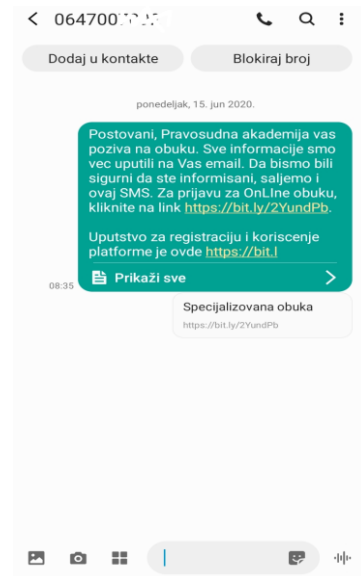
< 064700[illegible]

Dodaj u kontakte

Blokiraj broj

ponedeljak, 15. jun 2020.

Postovani, Pravosudna akademija vas poziva na obuku. Sve informacije smo vec uputili na Vas email. Da bismo bili sigurni da ste informisani, saljemo i ovaj SMS. Za prijavu za OnLIne obuku, kliknite na link https://bit.ly/2YundPb.

Uputstvo za registraciju i koriscenje platforme je ovde https://bit.l

Prikaži sve

08:35

Specijalizovana obuka
https://bit.ly/2YundPb